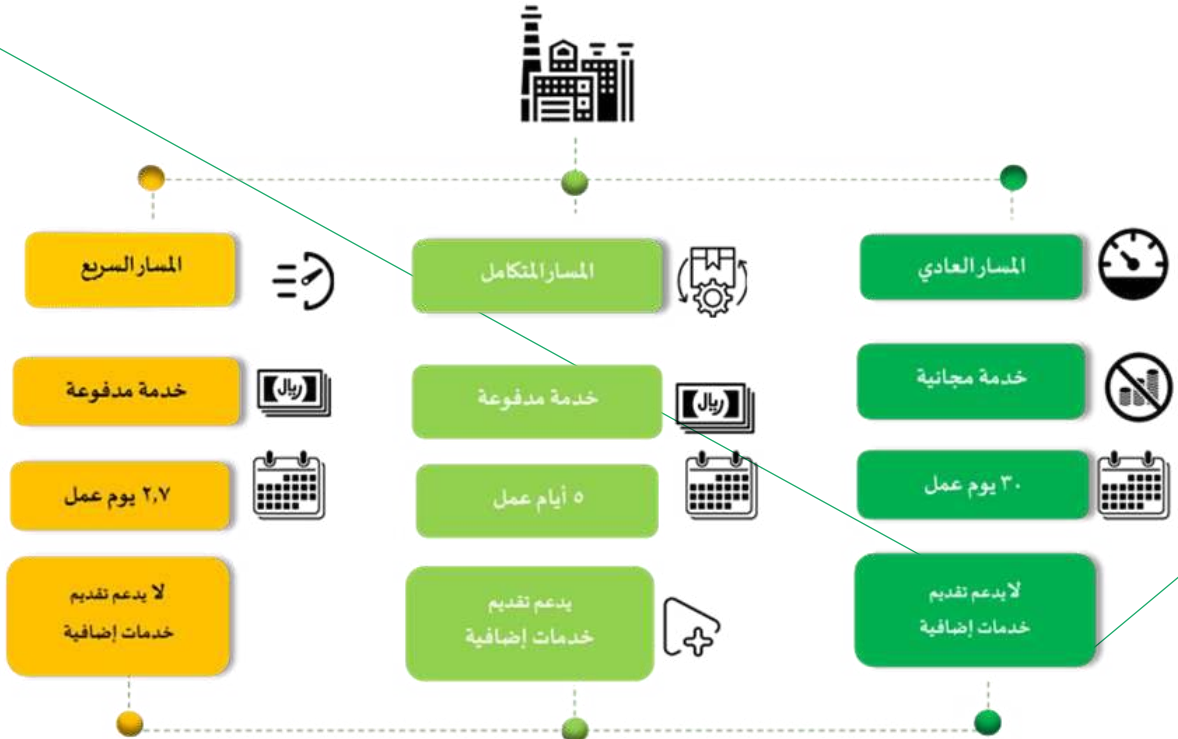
المسار العادي

خدمة مجانية

٣٠ يوم عمل

لا يدعم تقديم خدمات إضافية

المسار المتكامل

خدمة مدفوعة

٥ أيام عمل

يدعم تقديم خدمات إضافية

المسار السريع

خدمة مدفوعة

٢,٧ يوم عمل

لا يدعم تقديم خدمات إضافية

ريال

ريال